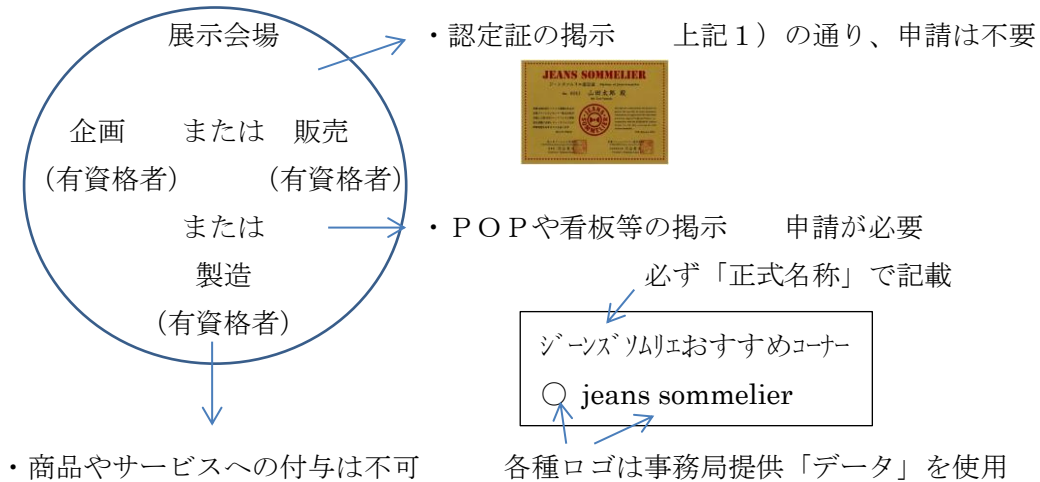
展示会場

企画　または　販売
（有資格者）　（有資格者）
または
製造
（有資格者）

・認定証の掲示　　上記１）の通り、申請は不要

JEANS SOMMELIER

・ＰＯＰや看板等の掲示　　申請が必要

必ず「正式名称」で記載

ジーンズソムリエおすすめコーナー
○ jeans sommelier

・商品やサービスへの付与は不可

各種ロゴは事務局提供「データ」を使用